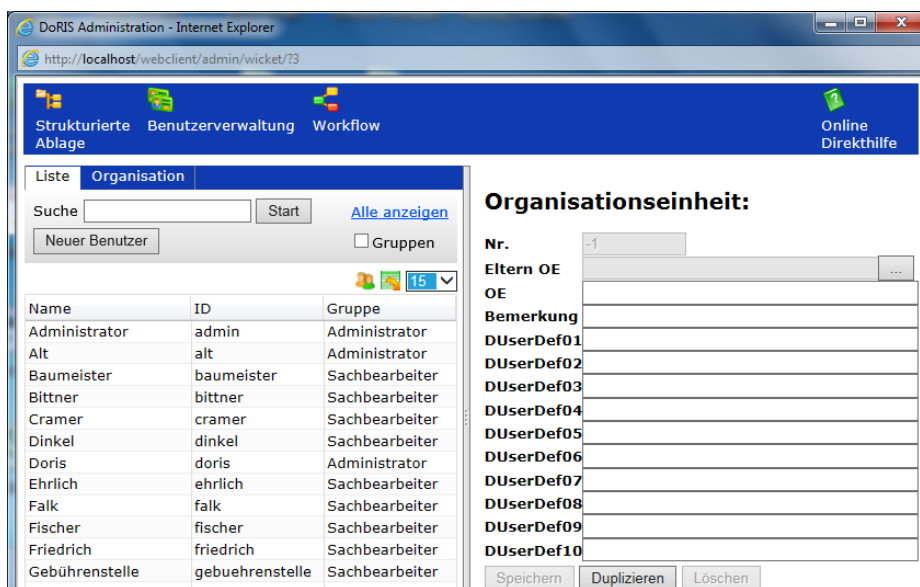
DoRIS Administration - Internet Explorer

http://localhost/webclient/admin/wicket/?3

Strukturierte Ablage
Benutzerverwaltung
Workflow
Online Direkthilfe

Liste
Organisation

Suche
Start
Alle anzeigen
Neuer Benutzer
Gruppen

15

| Name | ID | Gruppe |
|---|---|---|
| Administrator | admin | Administrator |
| Alt | alt | Administrator |
| Baumeister | baumeister | Sachbearbeiter |
| Bittner | bittner | Sachbearbeiter |
| Cramer | cramer | Sachbearbeiter |
| Dinkel | dinkel | Sachbearbeiter |
| Doris | doris | Administrator |
| Ehrlich | ehrlich | Sachbearbeiter |
| Falk | falk | Sachbearbeiter |
| Fischer | fischer | Sachbearbeiter |
| Friedrich | friedrich | Sachbearbeiter |
| Gebührenstelle | gebuehrenstelle | Sachbearbeiter |

Organisationseinheit:

Nr. -1
Eltern OE ...
OE
Bemerkung
DUserDef01
DUserDef02
DUserDef03
DUserDef04
DUserDef05
DUserDef06
DUserDef07
DUserDef08
DUserDef09
DUserDef10

Speichern
Duplizieren
Löschen